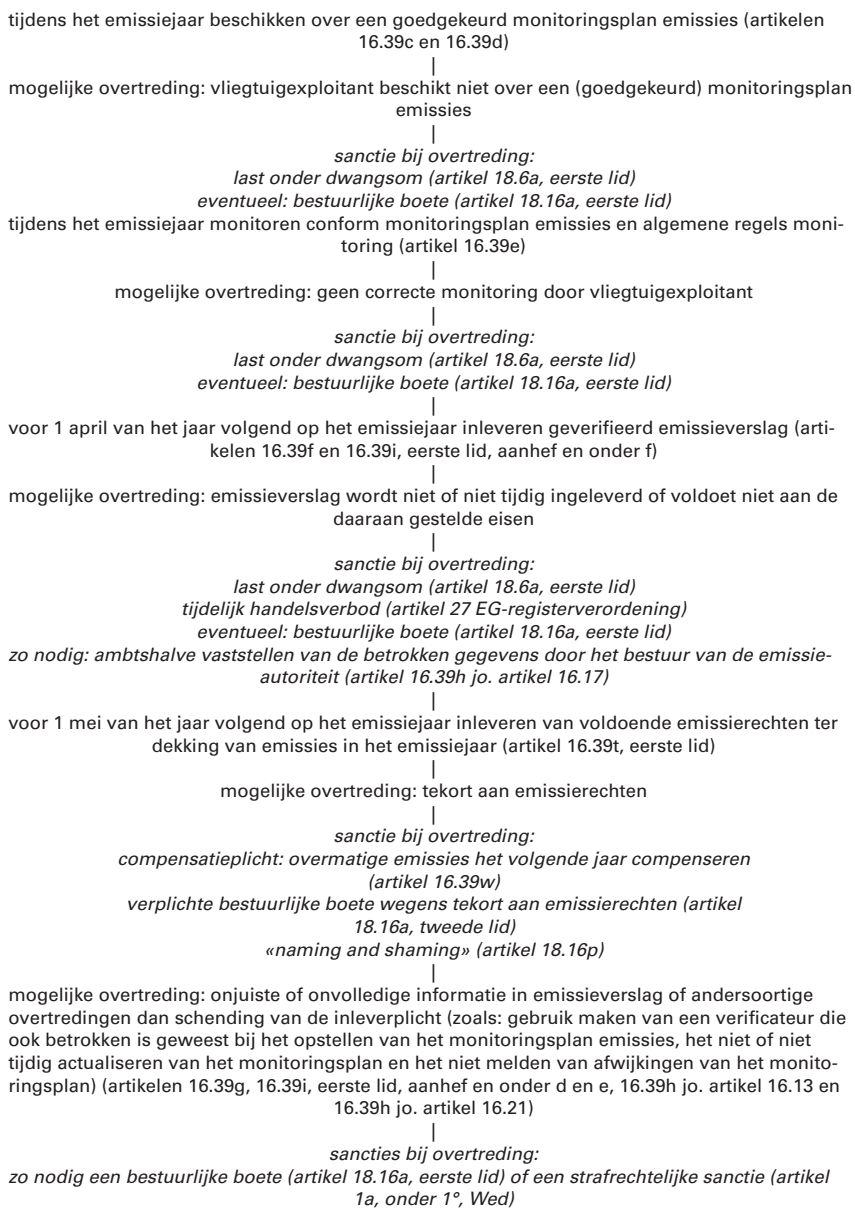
tijdens het emissiejaar beschikken over een goedgekeurd monitoringsplan emissies (artikelen 16.39c en 16.39d)

|

mogelijke overtreding: vliegtuigexploitant beschikt niet over een (goedgekeurd) monitoringsplan emissies

|

*sanctie bij overtreding:*
*last onder dwangsom (artikel 18.6a, eerste lid)*
*eventueel: bestuurlijke boete (artikel 18.16a, eerste lid)*

tijdens het emissiejaar monitoren conform monitoringsplan emissies en algemene regels monitoring (artikel 16.39e)

|

mogelijke overtreding: geen correcte monitoring door vliegtuigexploitant

|

*sanctie bij overtreding:*
*last onder dwangsom (artikel 18.6a, eerste lid)*
*eventueel: bestuurlijke boete (artikel 18.16a, eerste lid)*

|

voor 1 april van het jaar volgend op het emissiejaar inleveren geverifieerd emissieverslag (artikelen 16.39f en 16.39i, eerste lid, aanhef en onder f)

|

mogelijke overtreding: emissieverslag wordt niet of niet tijdig ingeleverd of voldoet niet aan de daaraan gestelde eisen

|

*sanctie bij overtreding:*
*last onder dwangsom (artikel 18.6a, eerste lid)*
*tijdelijk handelsverbod (artikel 27 EG-registerverordening)*
*eventueel: bestuurlijke boete (artikel 18.16a, eerste lid)*
*zo nodig: ambtshalve vaststellen van de betrokken gegevens door het bestuur van de emissieautoriteit (artikel 16.39h jo. artikel 16.17)*

|

voor 1 mei van het jaar volgend op het emissiejaar inleveren van voldoende emissierechten ter dekking van emissies in het emissiejaar (artikel 16.39t, eerste lid)

|

mogelijke overtreding: tekort aan emissierechten

|

*sanctie bij overtreding:*
*compensatieplicht: overmatige emissies het volgende jaar compenseren (artikel 16.39w)*
*verplichte bestuurlijke boete wegens tekort aan emissierechten (artikel 18.16a, tweede lid)*
*«naming and shaming» (artikel 18.16p)*

|

mogelijke overtreding: onjuiste of onvolledige informatie in emissieverslag of andersoortige overtredingen dan schending van de inleverplicht (zoals: gebruik maken van een verificateur die ook betrokken is geweest bij het opstellen van het monitoringsplan emissies, het niet of niet tijdig actualiseren van het monitoringsplan en het niet melden van afwijkingen van het monitoringsplan) (artikelen 16.39g, 16.39i, eerste lid, aanhef en onder d en e, 16.39h jo. artikel 16.13 en 16.39h jo. artikel 16.21)

|

*sancties bij overtreding:*
*zo nodig een bestuurlijke boete (artikel 18.16a, eerste lid) of een strafrechtelijke sanctie (artikel 1a, onder 1°, Wed)*